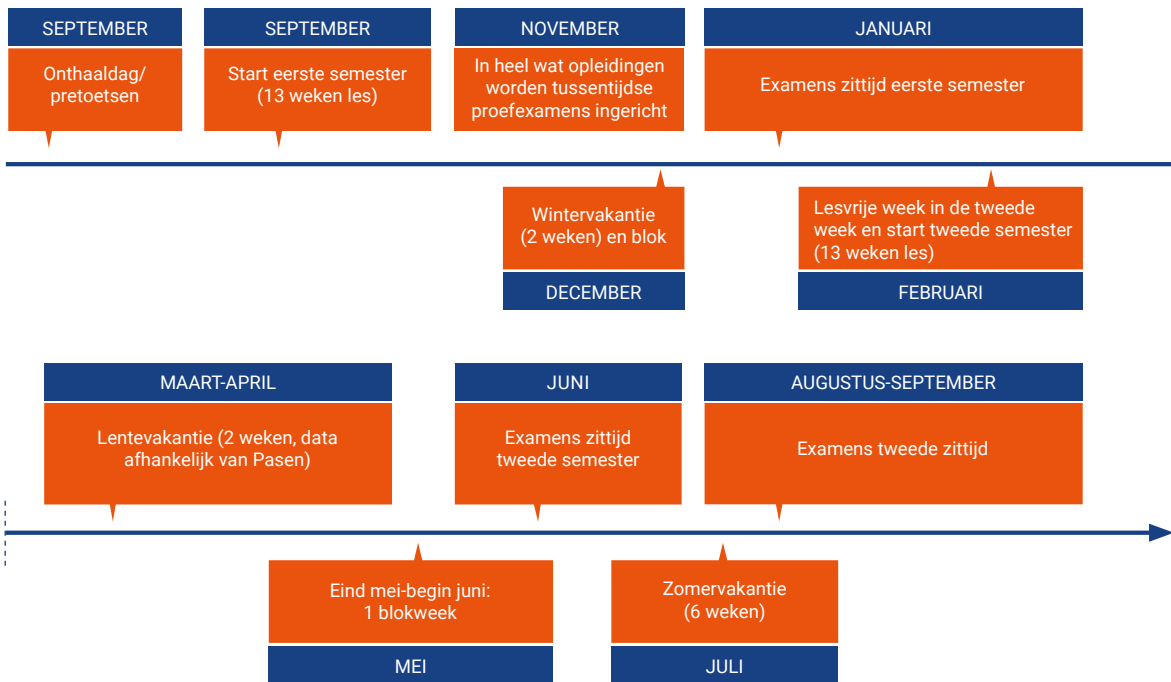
SEPTEMBER

Onthaaldag/ pretoetsen

SEPTEMBER

Start eerste semester (13 weken les)

NOVEMBER

In heel wat opleidingen worden tussentijdse proefexamens ingericht

JANUARI

Examens zittijd eerste semester

Wintervakantie (2 weken) en blok

DECEMBER

Lesvrije week in de tweede week en start tweede semester (13 weken les)

FEBRUARI

MAART-APRIL

Lentevakantie (2 weken, data afhankelijk van Pasen)

JUNI

Examens zittijd tweede semester

AUGUSTUS-SEPTEMBER

Examens tweede zittijd

Eind mei-begin juni: 1 blokweek

MEI

Zomervakantie (6 weken)

JULI